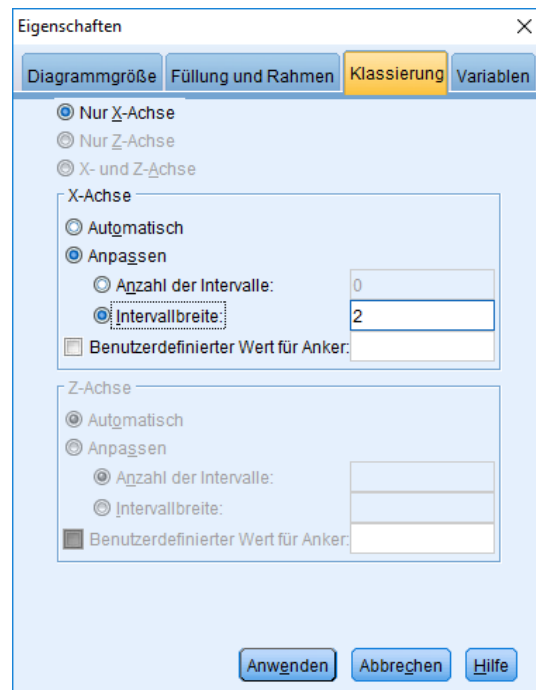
Eigenschaften

×

Diagrammgröße | Füllung und Rahmen | Klassierung | Variablen

Nur X-Achse
Nur Z-Achse
X- und Z-Achse

X-Achse
Automatisch
Anpassen
Anzahl der Intervalle: 0
Intervallbreite: 2
Benutzerdefinierter Wert für Anker:

Z-Achse
Automatisch
Anpassen
Anzahl der Intervalle:
Intervallbreite:
Benutzerdefinierter Wert für Anker:

Anwenden | Abbrechen | Hilfe